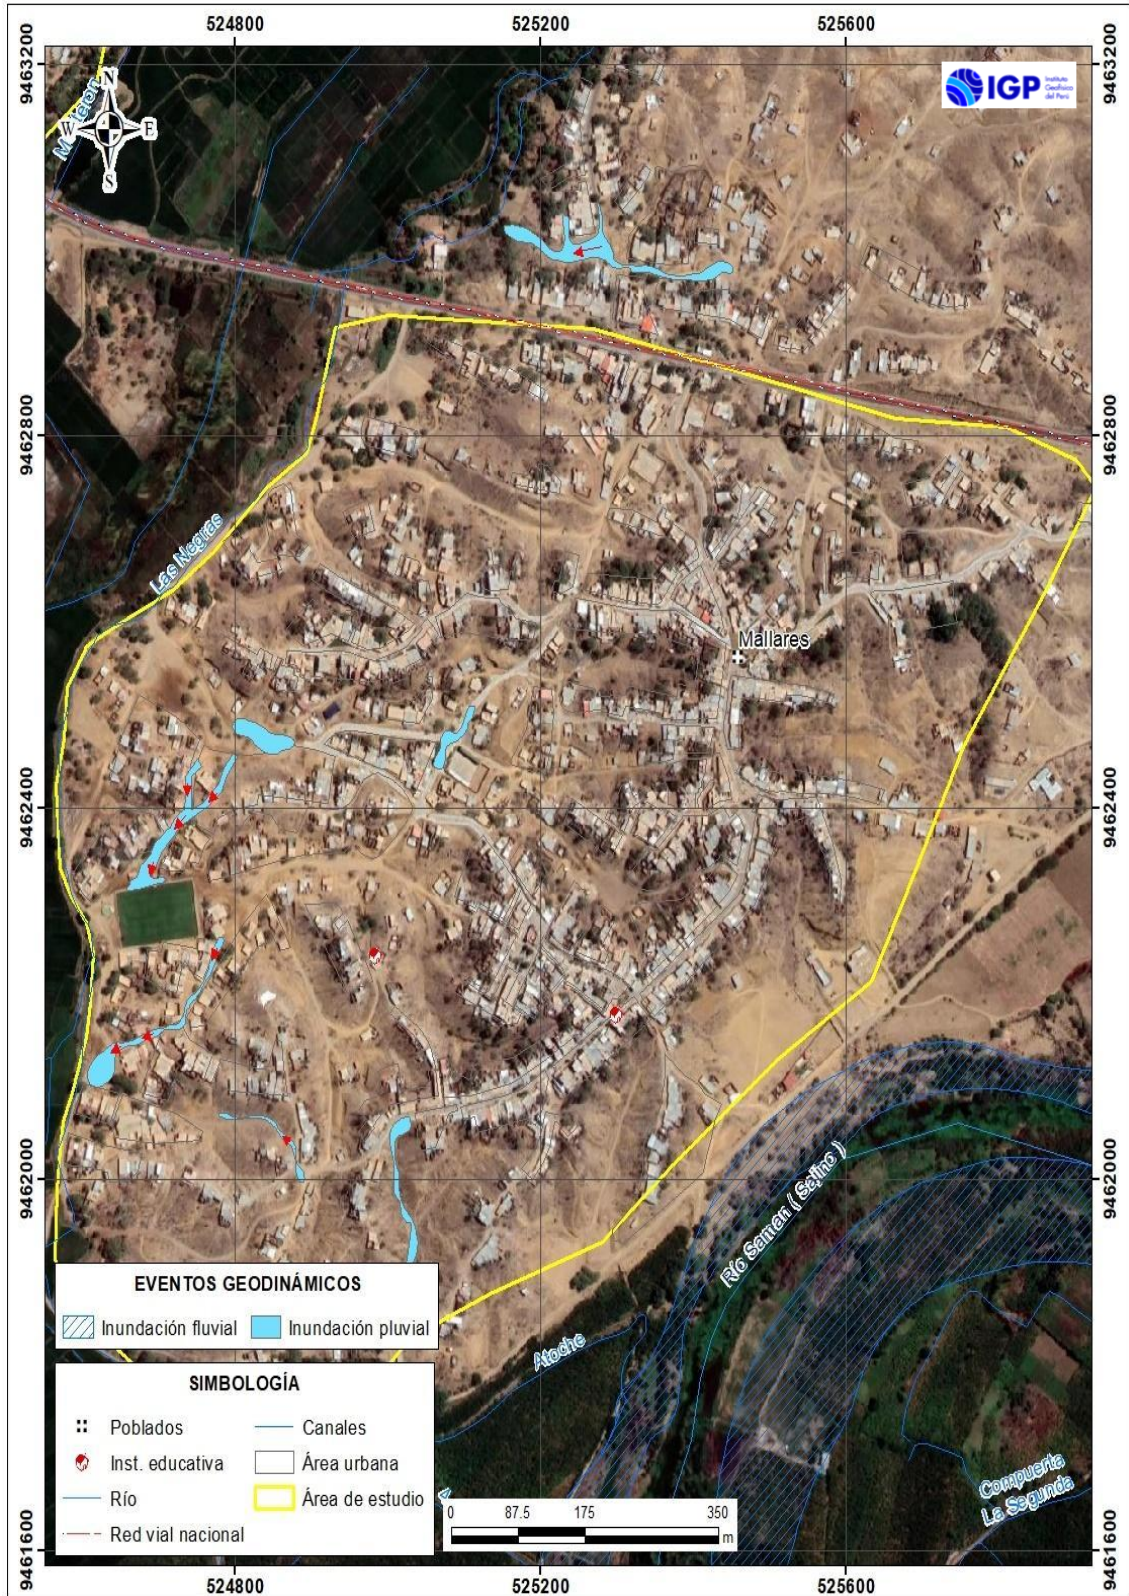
524800 525200 525600

9463200 9462800 9462400 9462000 9461600

9463200 9462800 9462400 9462000 9461600

N
W E
S

IGP Instituto Geofísico del Perú

Mallares

Las Negras

Mallares

Río Saman ( Sajino )

Atoche

Compuerta La Segunda

EVENTOS GEODINÁMICOS

Inundación fluvial
Inundación pluvial

SIMBOLOGÍA

Poblados
Canales
Inst. educativa
Área urbana
Río
Área de estudio
Red vial nacional

0 87.5 175 350
m

524800 525200 525600